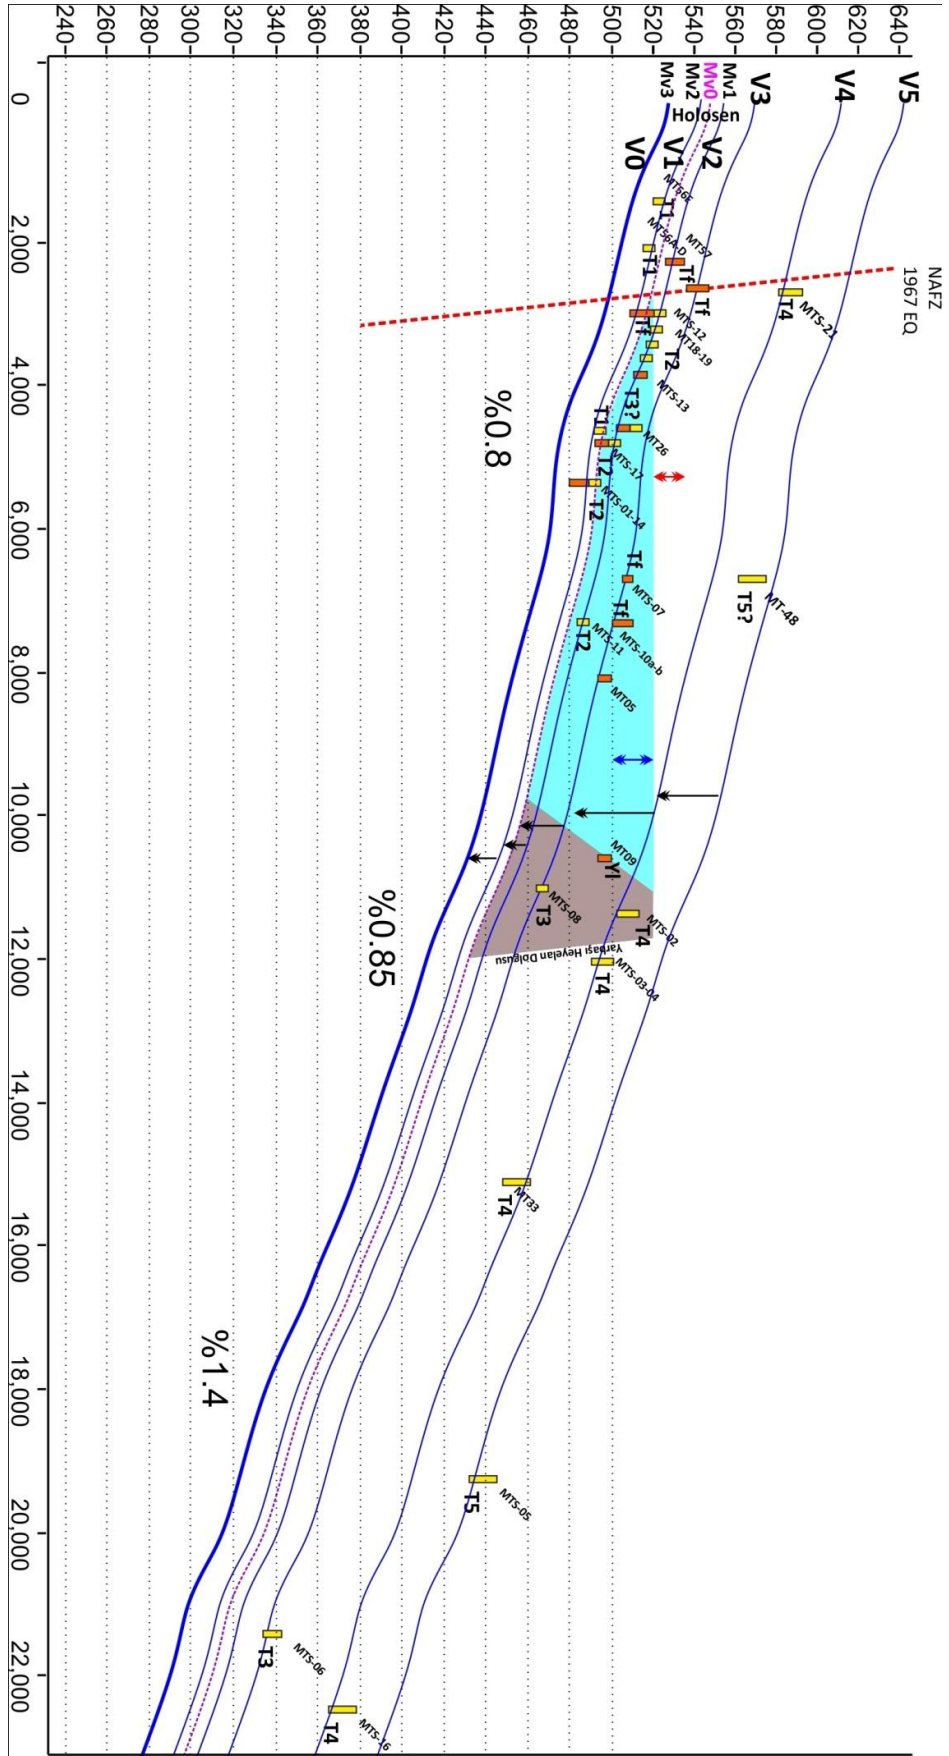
640
620
600
580
560
540
520
500
480
460
440
420
400
380
360
340
320
300
280
260
240

0
2,000
4,000
6,000
8,000
10,000
12,000
14,000
16,000
18,000
20,000
22,000

NAFZ
1967 EQ

V5
V4
V3
Mv1
Mv0
Mv2
Mv3
Holosen
V2
V1
V0

MTS6E
T1
MTS6A-D
T1
MTS7
Tf
Tf
T4
MTS-21
Tf
MTS-12
MT18-19
T2
MTS-13
T3?
MT26
T1
T2
MTS-17
MTS-01-14
T2
%0.8
Tf
MTS-07
T5?
MT-48
Tf
MTS-10a-b
MTS-11
T2
MT05
MT09
Yl
MTS-08
T3
T4
MTS-02
Yanbaşı Heyelan Dolgusu
T4
MTS-03-04
%0.85
MT33
T4
%1.4
MTS-05
T5
T3
MTS-06
T4
MTS-16